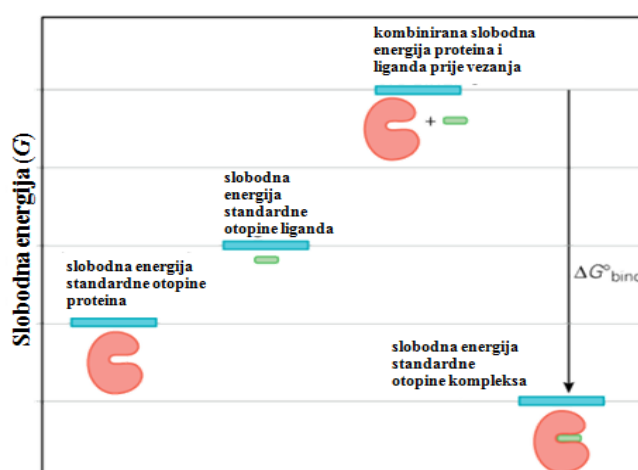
Slobodna energija ($G$)

kombinirana slobodna energija proteina i liganda prije vezanja

+

slobodna energija standardne otopine liganda

slobodna energija standardne otopine proteina

$\Delta G°_{bind}$

slobodna energija standardne otopine kompleksa